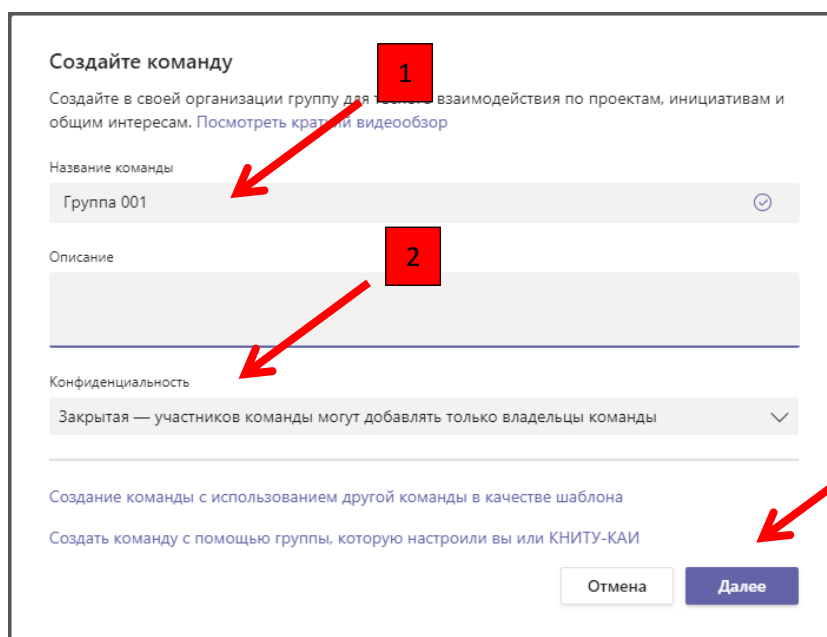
Создайте команду

Создайте в своей организации группу для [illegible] взаимодействия по проектам, инициативам и общим интересам. Посмотреть крат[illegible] видеообзор

1

Название команды

Группа 001

Описание

2

Конфиденциальность

Закрытая — участников команды могут добавлять только владельцы команды

Создание команды с использованием другой команды в качестве шаблона

Создать команду с помощью группы, которую настроили вы или КНИТУ-КАИ

Отмена

Далее